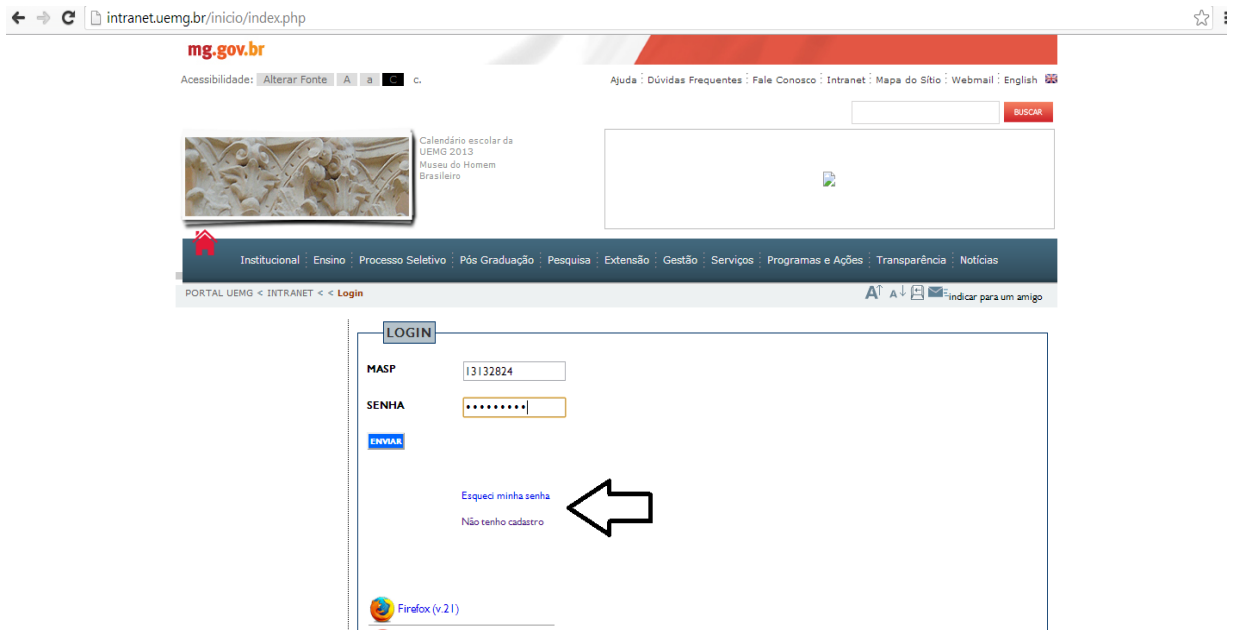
intranet.uemg.br/inicio/index.php

mg.gov.br

Acessibilidade: Alterar Fonte A a C c.

Ajuda | Dúvidas Frequentes | Fale Conosco | Intranet | Mapa do Sítio | Webmail | English

BUSCAR

Calendário escolar da UEMG 2013
Museu do Homem Brasileiro

Institucional | Ensino | Processo Seletivo | Pós Graduação | Pesquisa | Extensão | Gestão | Serviços | Programas e Ações | Transparência | Notícias

PORTAL UEMG < INTRANET < < Login

indicar para um amigo

LOGIN

MASP 13132824

SENHA ••••••••••

ENVIAR

Esqueci minha senha

Não tenho cadastro

Firefox (v.21)